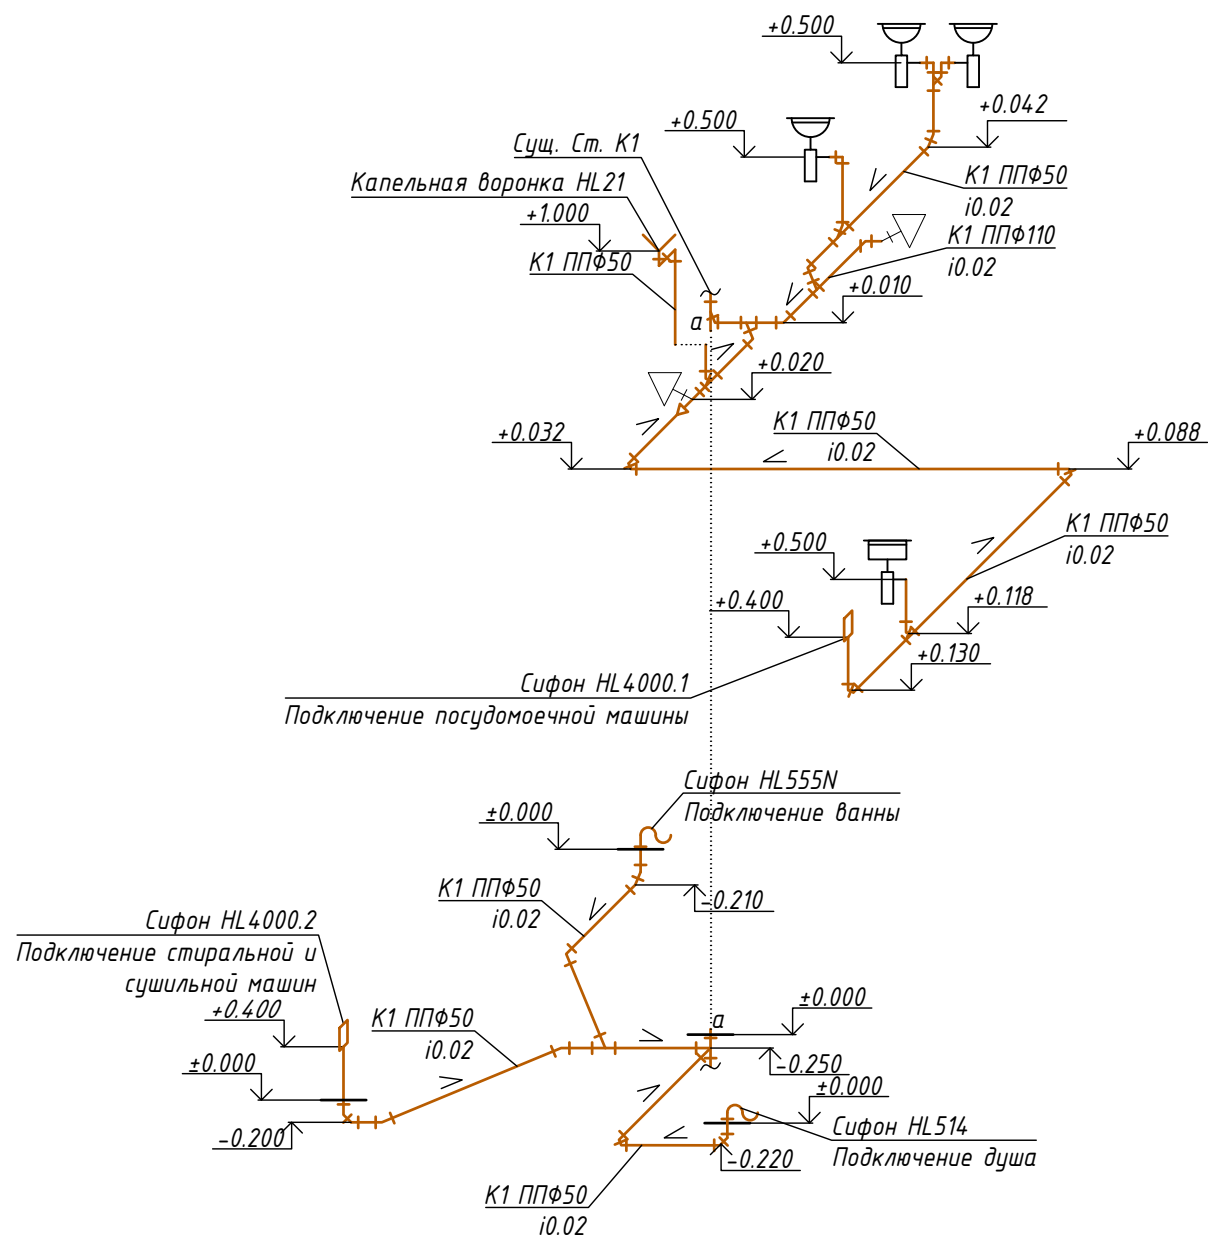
+0.500

+0.042

+0.500

Сущ. Ст. К1

К1 ППФ50
i0.02

Капельная воронка HL21

К1 ППФ110
i0.02

+1.000

К1 ППФ50

+0.010

a

+0.020

+0.032

К1 ППФ50
i0.02

+0.088

К1 ППФ50
i0.02

+0.500

+0.400

+0.118

+0.130

Сифон HL4000.1
Подключение посудомоечной машины

Сифон HL555N
Подключение ванны

±0.000

К1 ППФ50
i0.02

−0.210

Сифон HL4000.2
Подключение стиральной и сушильной машин

+0.400

К1 ППФ50
i0.02

a

±0.000

±0.000

−0.250

±0.000

−0.200

Сифон HL514
Подключение душа

−0.220

К1 ППФ50
i0.02